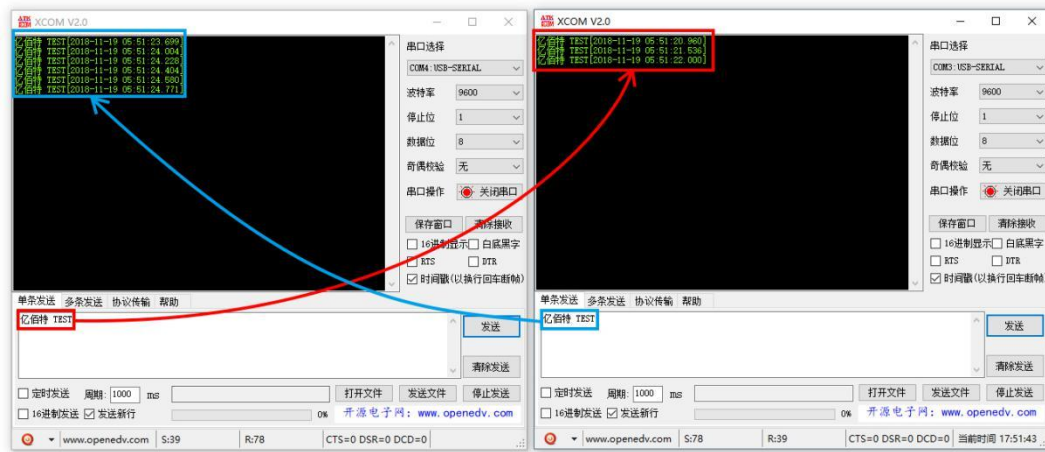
XCOM V2.0

亿佰特 TEST[2018-11-19 05:51:23.699]
亿佰特 TEST[2018-11-19 05:51:24.004]
亿佰特 TEST[2018-11-19 05:51:24.228]
亿佰特 TEST[2018-11-19 05:51:24.404]
亿佰特 TEST[2018-11-19 05:51:24.580]
亿佰特 TEST[2018-11-19 05:51:24.771]

串口选择
COM4:USB-SERIAL
波特率 9600
停止位 1
数据位 8
奇偶校验 无
串口操作 关闭串口
保存窗口 清除接收
16进制显示 白底黑字
RTS DTR
时间戳(以换行回车断帧)

单条发送 多条发送 协议传输 帮助
亿佰特 TEST
发送
清除发送
定时发送 周期: 1000 ms
打开文件 发送文件 停止发送
16进制发送 发送新行 0% 开源电子网: www.openedv.com
www.openedv.com S:39 R:78 CTS=0 DSR=0 DCD=0

XCOM V2.0

亿佰特 TEST[2018-11-19 05:51:20.960]
亿佰特 TEST[2018-11-19 05:51:21.536]
亿佰特 TEST[2018-11-19 05:51:22.000]

串口选择
COM3:USB-SERIAL
波特率 9600
停止位 1
数据位 8
奇偶校验 无
串口操作 关闭串口
保存窗口 清除接收
16进制显示 白底黑字
RTS DTR
时间戳(以换行回车断帧)

单条发送 多条发送 协议传输 帮助
亿佰特 TEST
发送
清除发送
定时发送 周期: 1000 ms
打开文件 发送文件 停止发送
16进制发送 发送新行 0% 开源电子网: www.openedv.com
www.openedv.com S:78 R:39 CTS=0 DSR=0 DCD=0 当前时间 17:51:43